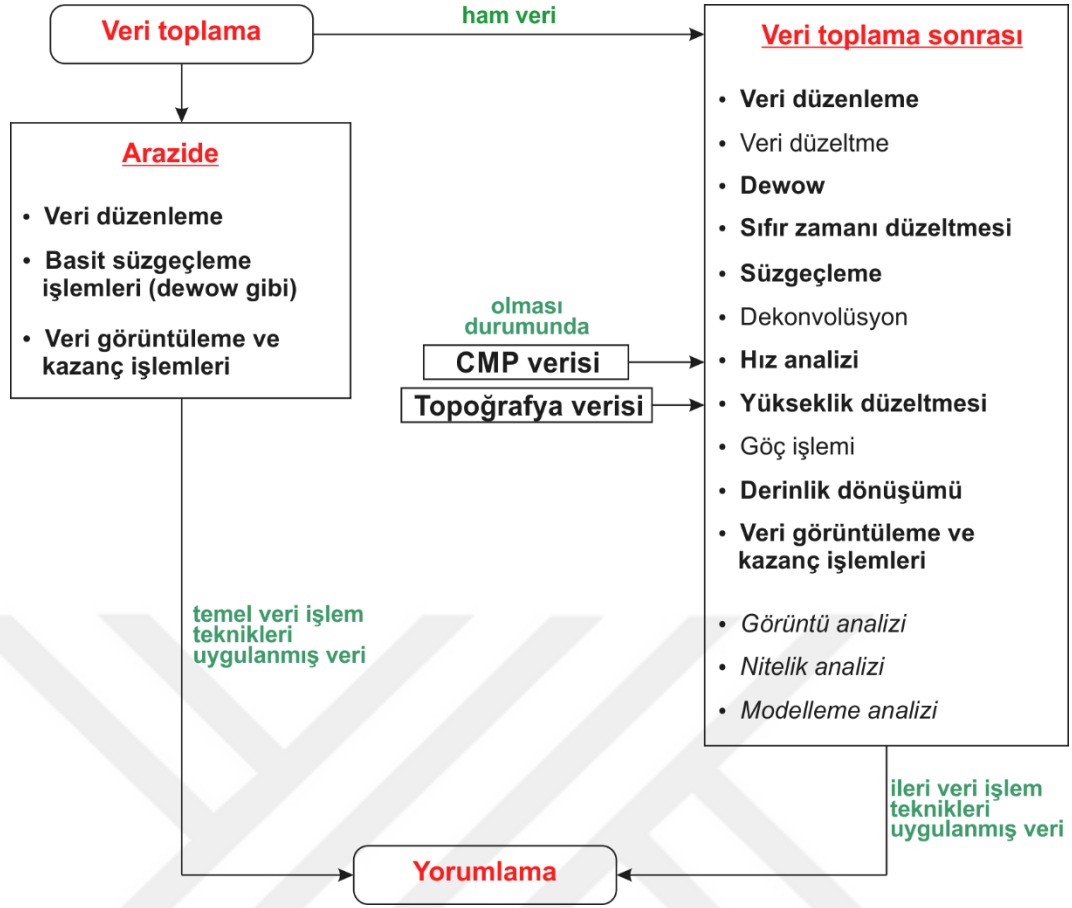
Veri toplama

ham veri

Veri toplama sonrası

- Veri düzenleme
- Veri düzeltme
- Dewow
- Sıfır zamanı düzeltmesi
- Süzgeçleme
- Dekonvolüsyon
- Hız analizi
- Yükseklik düzeltmesi
- Göç işlemi
- Derinlik dönüşümü
- Veri görüntüleme ve kazanç işlemleri
- Görüntü analizi
- Nitelik analizi
- Modelleme analizi

Arazide

- Veri düzenleme
- Basit süzgeçleme işlemleri (dewow gibi)
- Veri görüntüleme ve kazanç işlemleri

olması durumunda

CMP verisi

Topoğrafya verisi

temel veri işlem teknikleri uygulanmış veri

ileri veri işlem teknikleri uygulanmış veri

Yorumlama